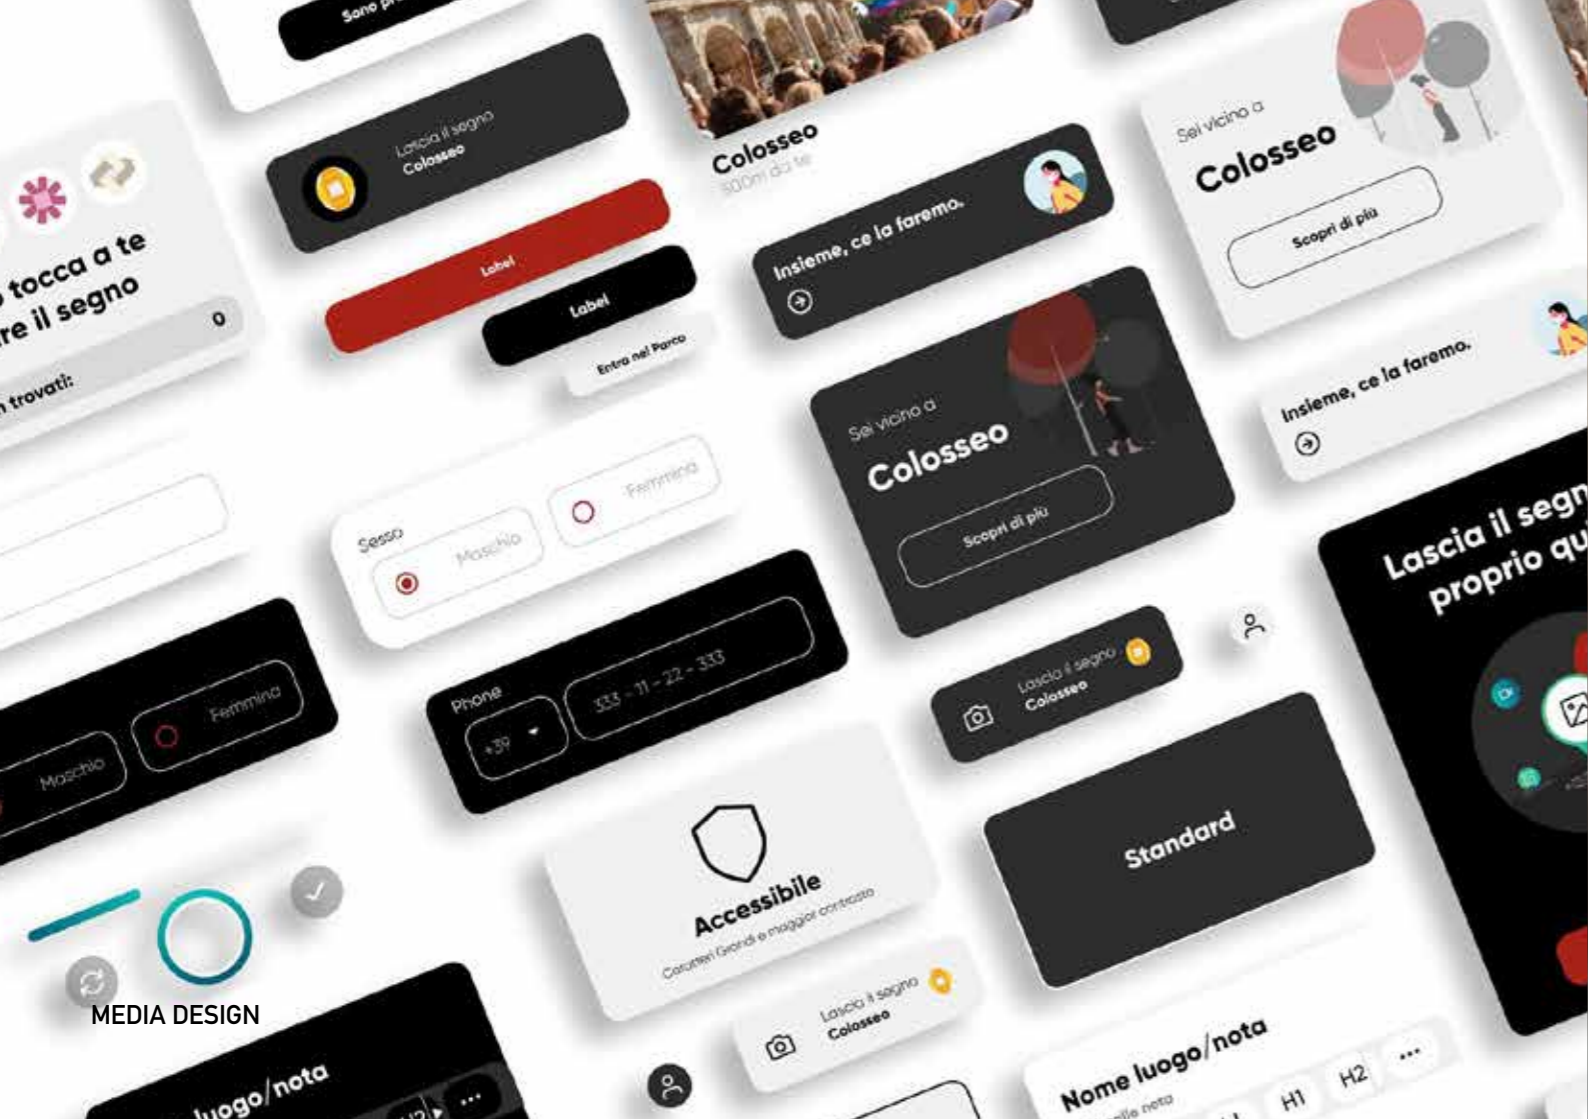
Sono pr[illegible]

Lascia il segno
Colosseo

o tocca a te
re il segno
0
n trovati:

Label

Label

Entra nel Parco

Colosseo
500m da te

Insieme, ce la faremo.

Sei vicino a
Colosseo
Scopri di più

Sei vicino a
Colosseo
Scopri di più

Insieme, ce la faremo.

Sesso
Maschio
Femmina

Maschio
Femmina

Phone
+39
333 - 11 - 22 - 333

Lascia il segno
Colosseo

Lascia il segn
proprio qu

Standard

Accessibile
Caratteri Grandi e maggior contrasto

Lascia il segno
Colosseo

MEDIA DESIGN

luogo/nota

Nome luogo/nota
H1
H2
...
alle nota